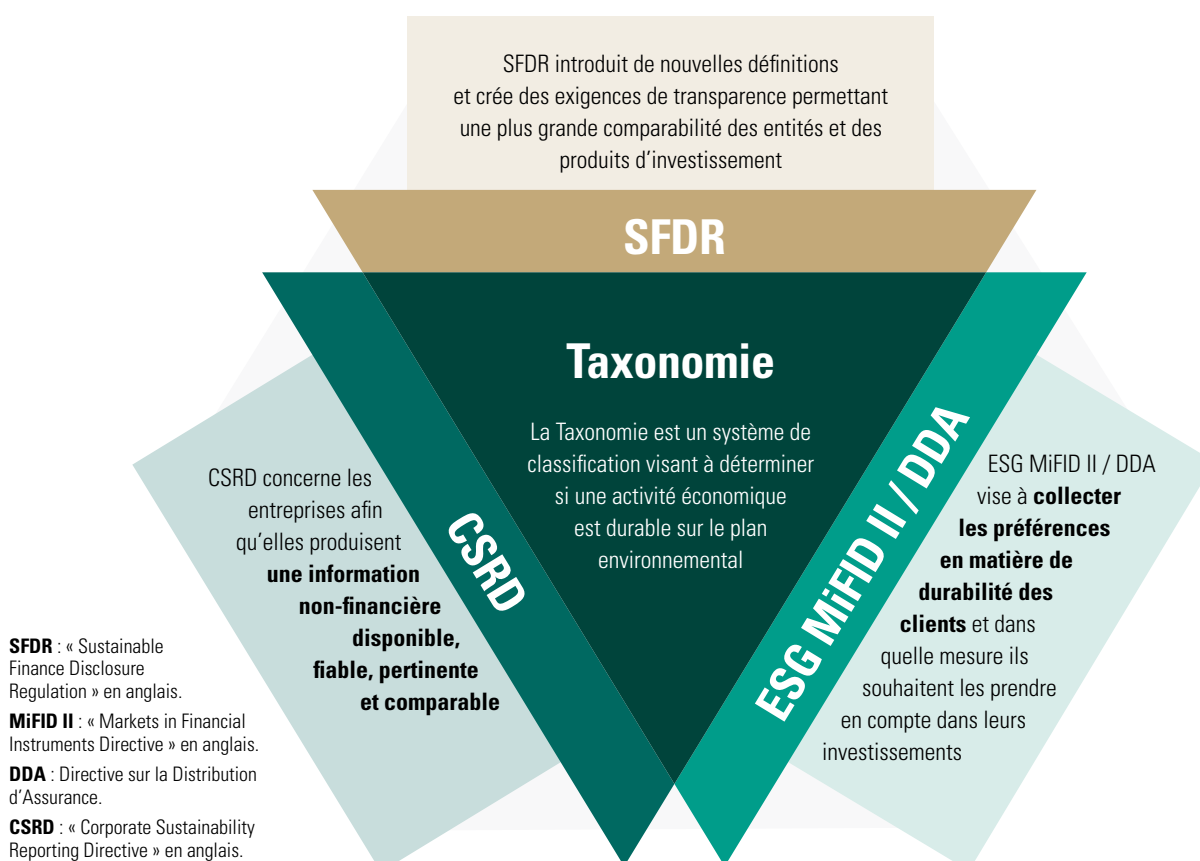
SFDR introduit de nouvelles définitions et crée des exigences de transparence permettant une plus grande comparabilité des entités et des produits d'investissement

SFDR

Taxonomie

La Taxonomie est un système de classification visant à déterminer si une activité économique est durable sur le plan environnemental

CSRD

CSRD concerne les entreprises afin qu'elles produisent **une information non-financière disponible, fiable, pertinente et comparable**

ESG MiFID II / DDA

ESG MiFID II / DDA vise à **collecter les préférences en matière de durabilité des clients** et dans quelle mesure ils souhaitent les prendre en compte dans leurs investissements

**SFDR** : « Sustainable Finance Disclosure Regulation » en anglais.

**MiFID II** : « Markets in Financial Instruments Directive » en anglais.

**DDA** : Directive sur la Distribution d'Assurance.

**CSRD** : « Corporate Sustainability Reporting Directive » en anglais.